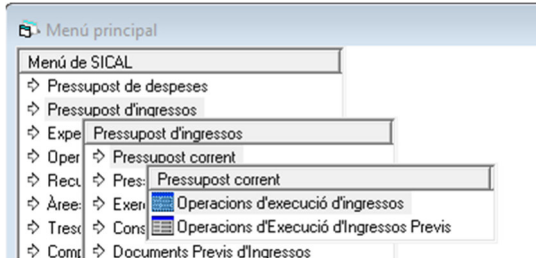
Menú principal

Menú de SICAL
Pressupost de despeses
Pressupost d'ingressos
Expe
Oper
Recu
Àree
Treso
Comp

Pressupost d'ingressos
Pressupost corrent
Pres
Exer
Cons
Documents Previs d'Ingressos

Pressupost corrent
Operacions d'execució d'ingressos
Operacions d'Execució d'Ingressos Previs